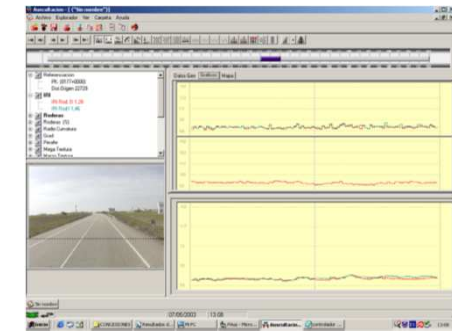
Auscultacion - [ "Sin nombre" ]
Archivo Explorador Ver Carpeta Ayuda
Referenciacion
PK: 20177+0000
Dist Origen 22729
IRI
IRI Rodl 1.28
IRI Rodd 1.46
Rodera
Roderas (5)
Radio Curvatura
Gool
Peralte
Mega Textura
Macro Textura
Datos Gen
Gráficos
Mapa
Sin nombre
07/06/2003
13:08
Inicio
CONEXIONES
Resultados d...
MPC
Mixer - Micro...
Auscultacion...
Controlador ...
13:08